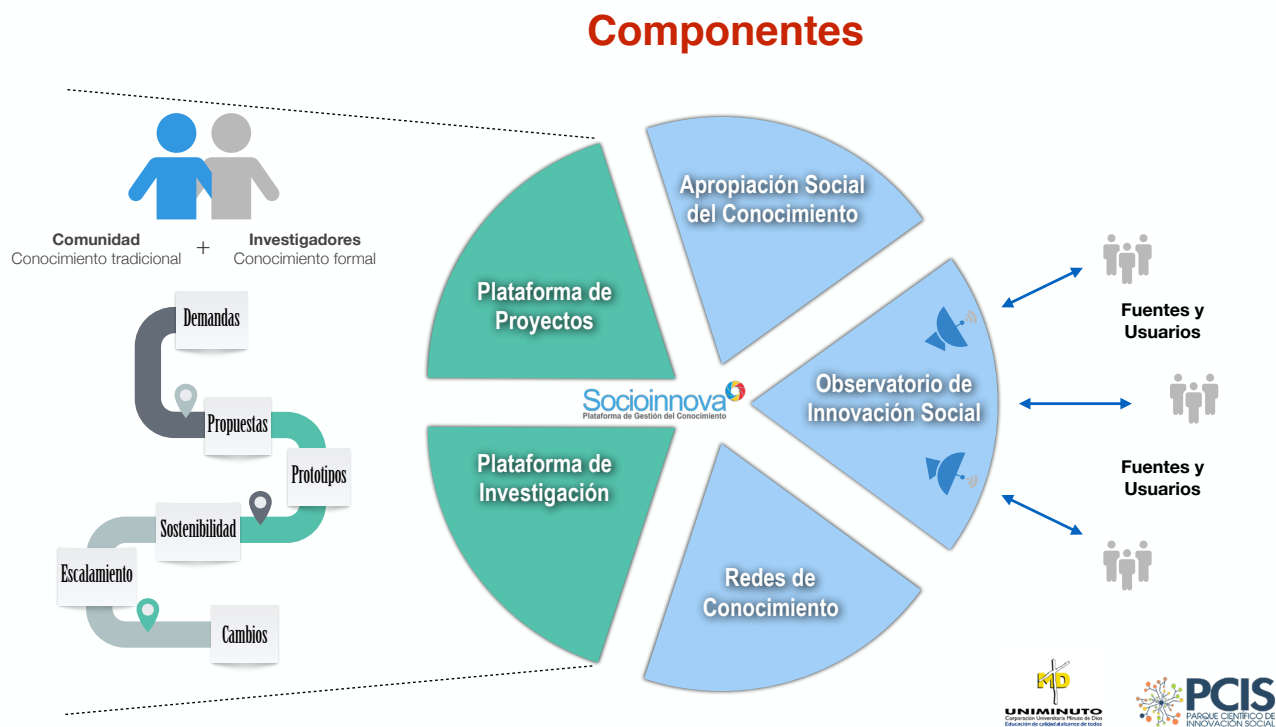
Componentes

Comunidad
Conocimiento tradicional

+

Investigadores
Conocimiento formal

Demandas

Propuestas

Prototipos

Sostenibilidad

Escalamiento

Cambios

Plataforma de Proyectos

Plataforma de Investigación

Socioinnova
Plataforma de Gestión del Conocimiento

Apropiación Social del Conocimiento

Observatorio de Innovación Social

Redes de Conocimiento

Fuentes y Usuarios

Fuentes y Usuarios

MD
UNIMINUTO
Corporación Universitaria Minuto de Dios
Educación de calidad al alcance de todos

PCIS
PARQUE CIENTÍFICO DE INNOVACIÓN SOCIAL